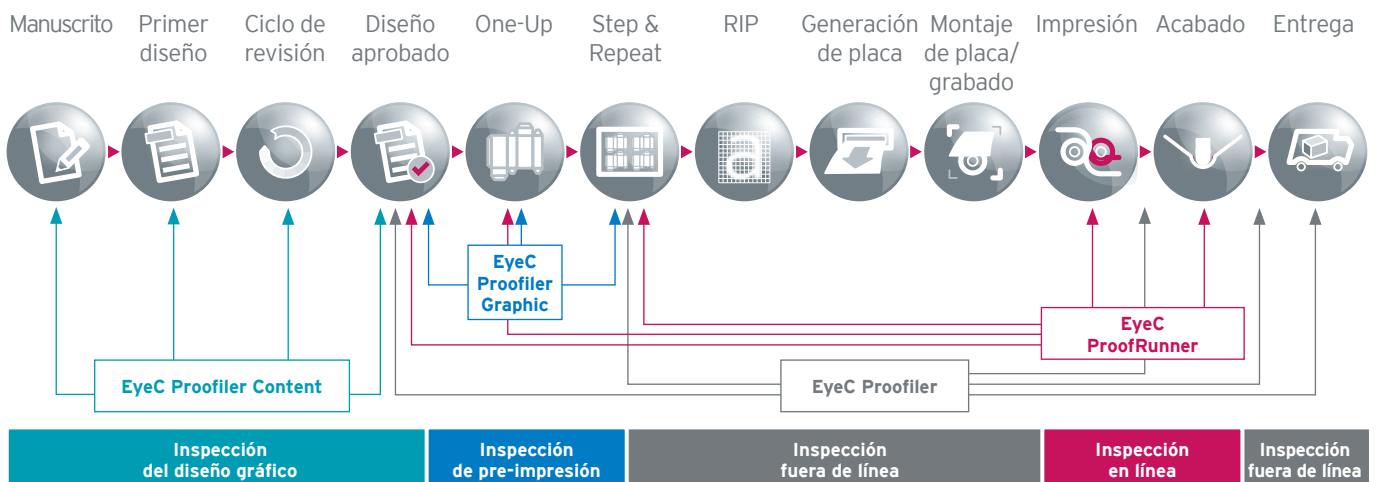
Manuscrito

Primer diseño

Ciclo de revisión

Diseño aprobado

One-Up

Step & Repeat

RIP

Generación de placa

Montaje de placa/ grabado

Impresión

Acabado

Entrega

EyeC Proofiler Graphic

EyeC ProofRunner

EyeC Proofiler Content

EyeC Proofiler

Inspección del diseño gráfico

Inspección de pre-impresión

Inspección fuera de línea

Inspección en línea

Inspección fuera de línea